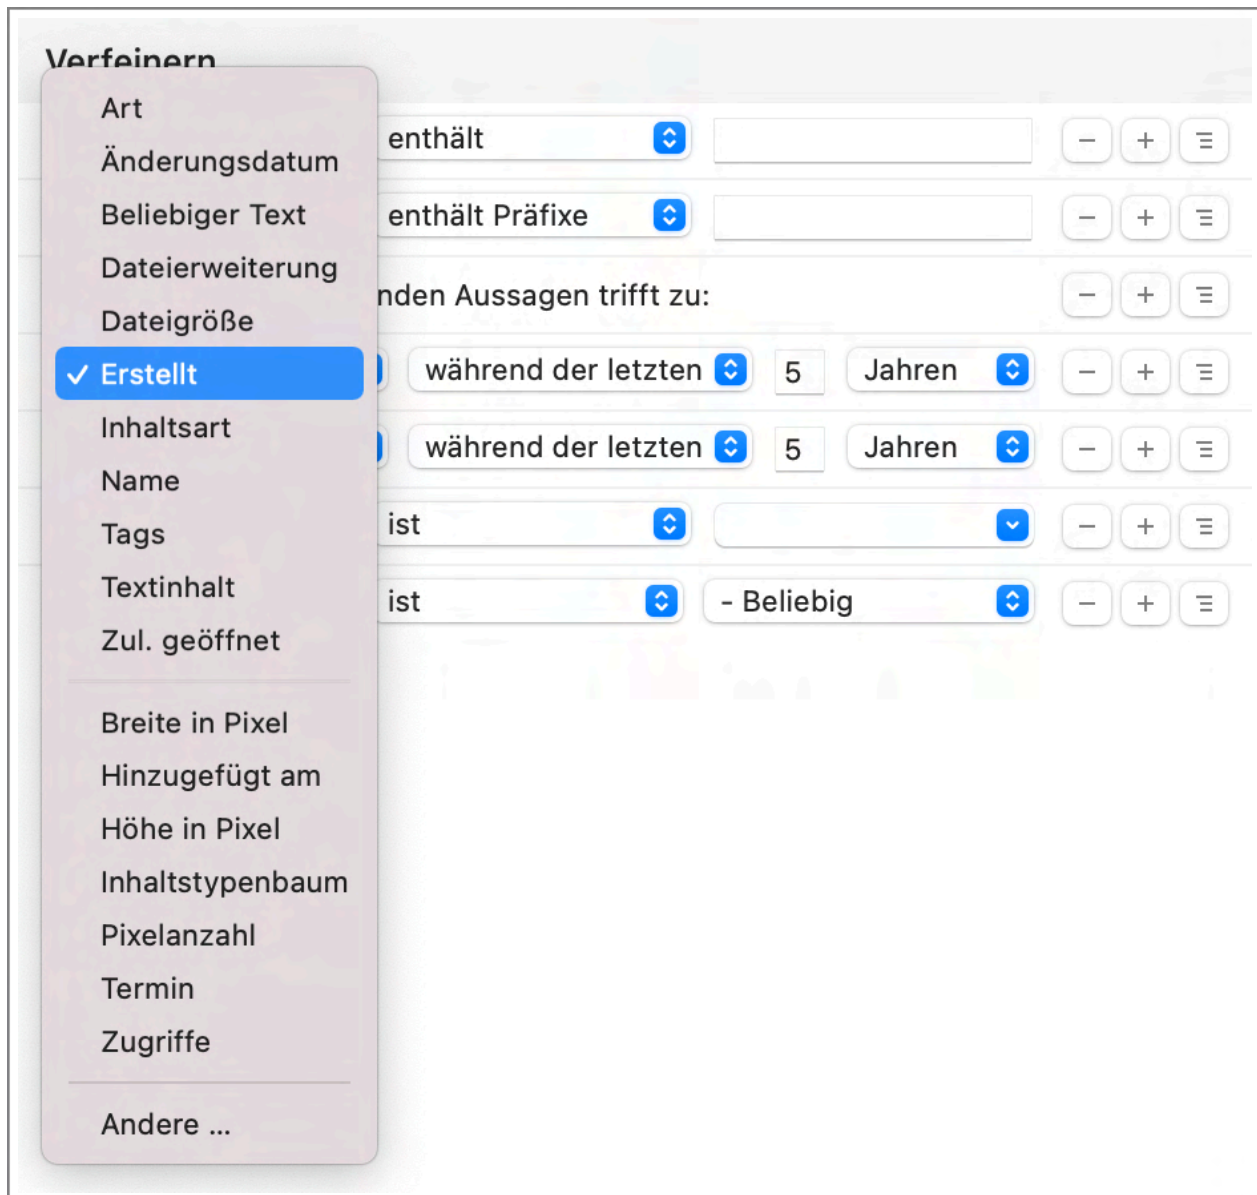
Verfeinern

Art
Änderungsdatum
Beliebiger Text
Dateierweiterung
Dateigröße
✓ Erstellt
Inhaltsart
Name
Tags
Textinhalt
Zul. geöffnet

Breite in Pixel
Hinzugefügt am
Höhe in Pixel
Inhaltstypenbaum
Pixelanzahl
Termin
Zugriffe

Andere ...

enthält
– + ☰
enthält Präfixe
– + ☰
nden Aussagen trifft zu:
– + ☰
während der letzten 5 Jahren
– + ☰
während der letzten 5 Jahren
– + ☰
ist
– + ☰
ist - Beliebig
– + ☰